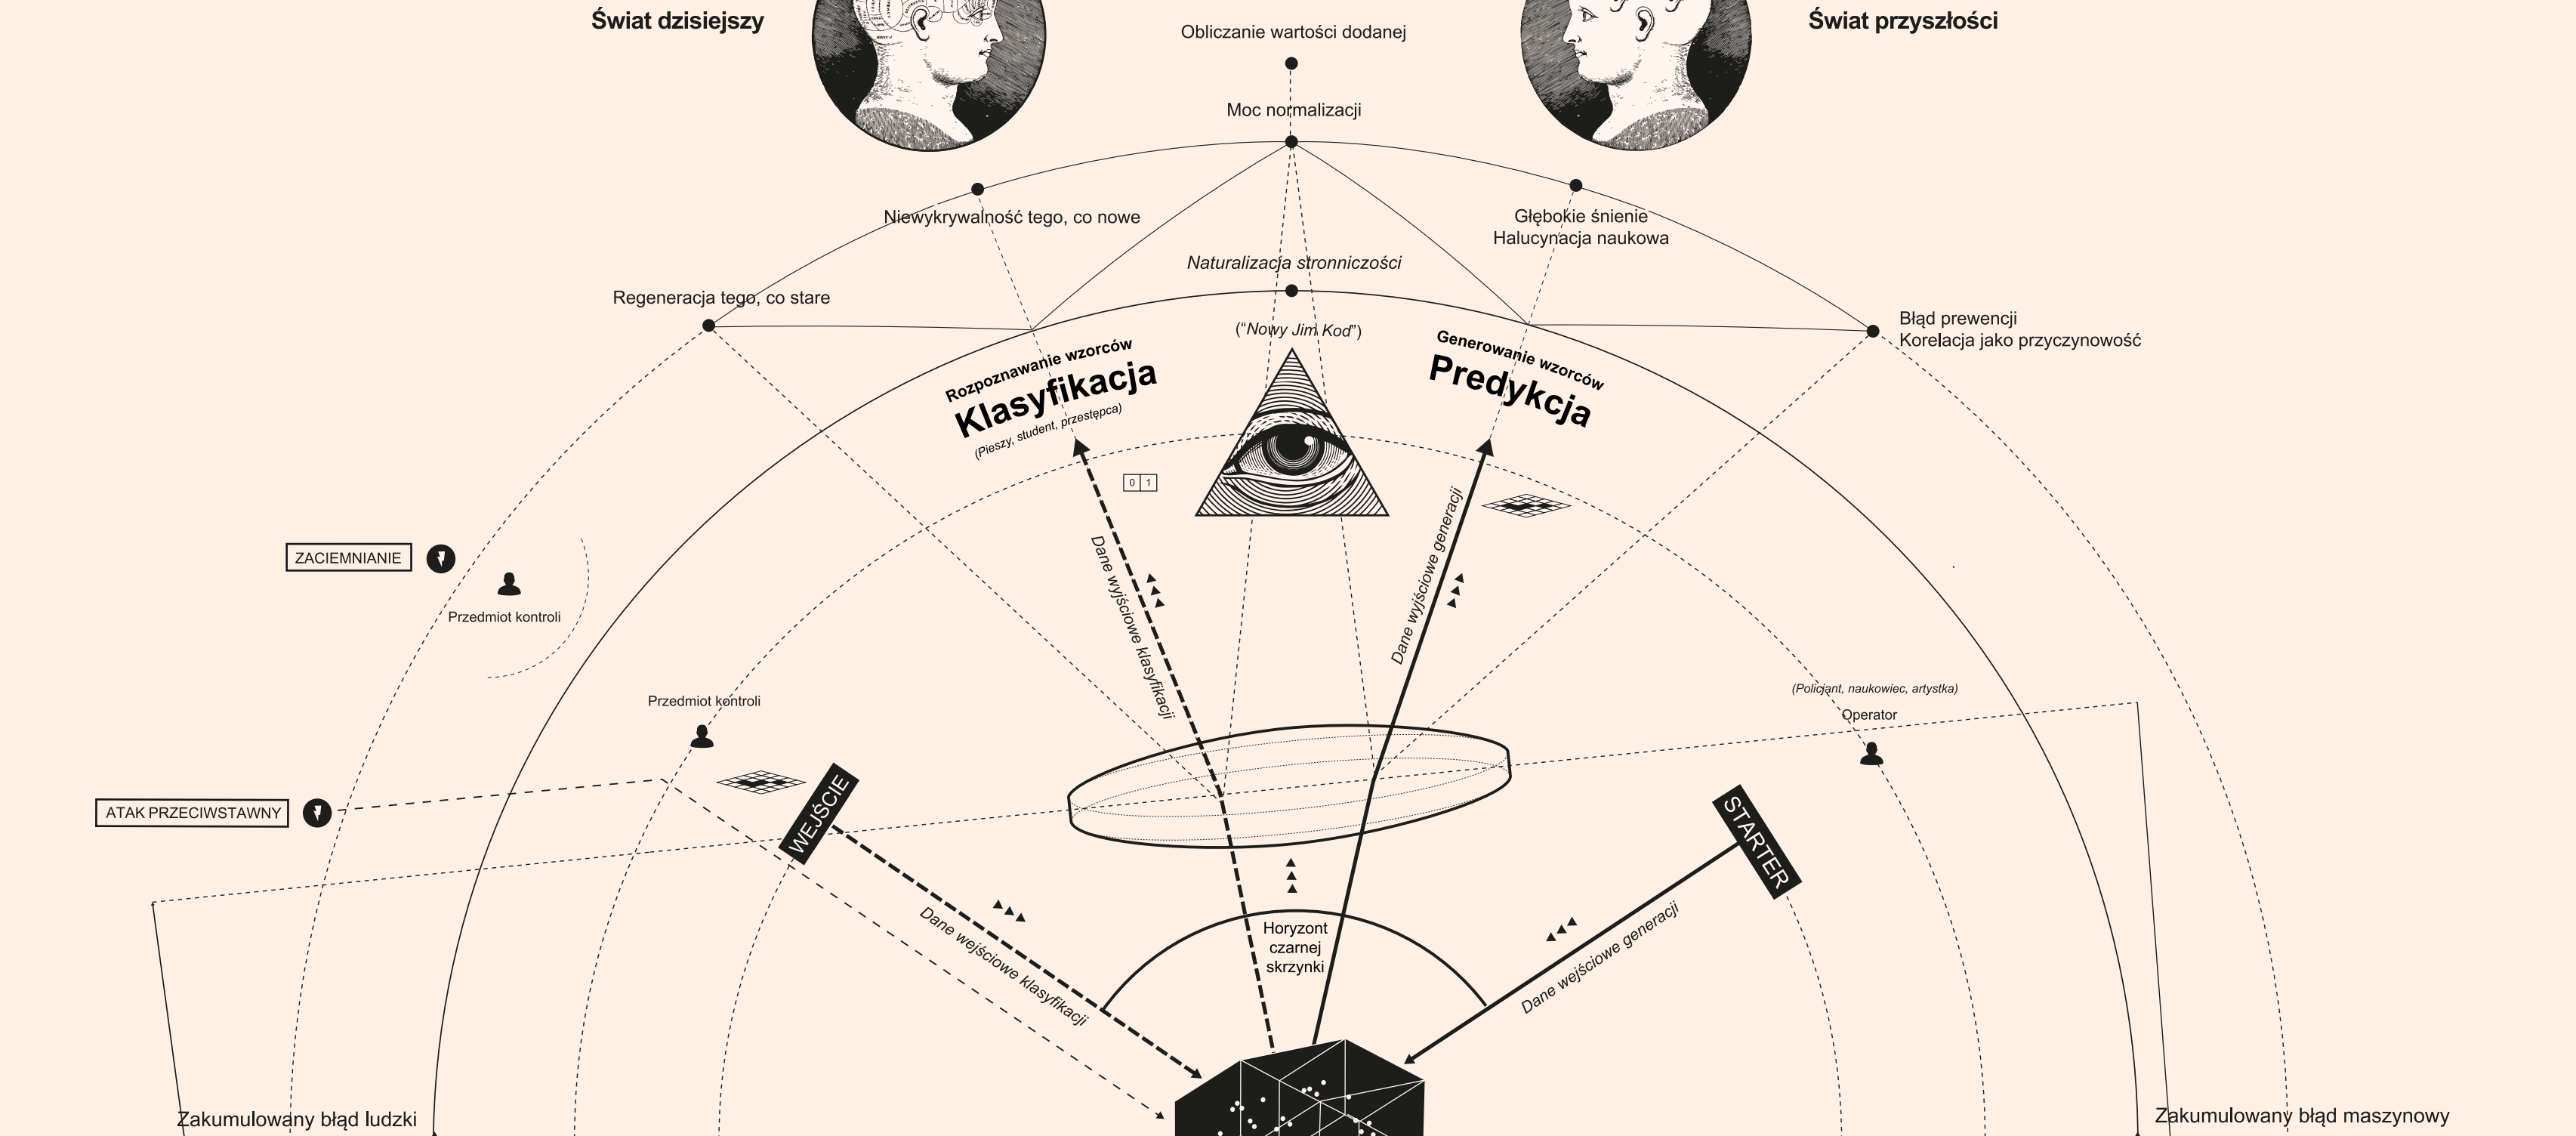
Świat dzisiejszy

Obliczanie wartości dodanej

Świat przyszłości

Moc normalizacji

Niewykrywalność tego, co nowe

Głębokie śnienie
Halucynacja naukowa

Naturalizacja stronniczości

Regeneracja tego, co stare

Błąd prewencji
Korelacja jako przyczynowość

("Nowy Jim Kod")

Rozpoznawanie wzorców
Klasyfikacja
(Pieszy, student, przestępca)

Generowanie wzorców
Predykcja

0 1

Dane wyjściowe klasyfikacji

Dane wyjściowe generacji

ZACIEMNIANIE

Przedmiot kontroli

Przedmiot kontroli

(Policjant, naukowiec, artystka)
Operator

ATAK PRZECIWSTAWNY

WEJŚCIE

STARTER

Dane wejściowe klasyfikacji

Horyzont czarnej skrzynki

Dane wejściowe generacji

Zakumulowany błąd ludzki

Zakumulowany błąd maszynowy